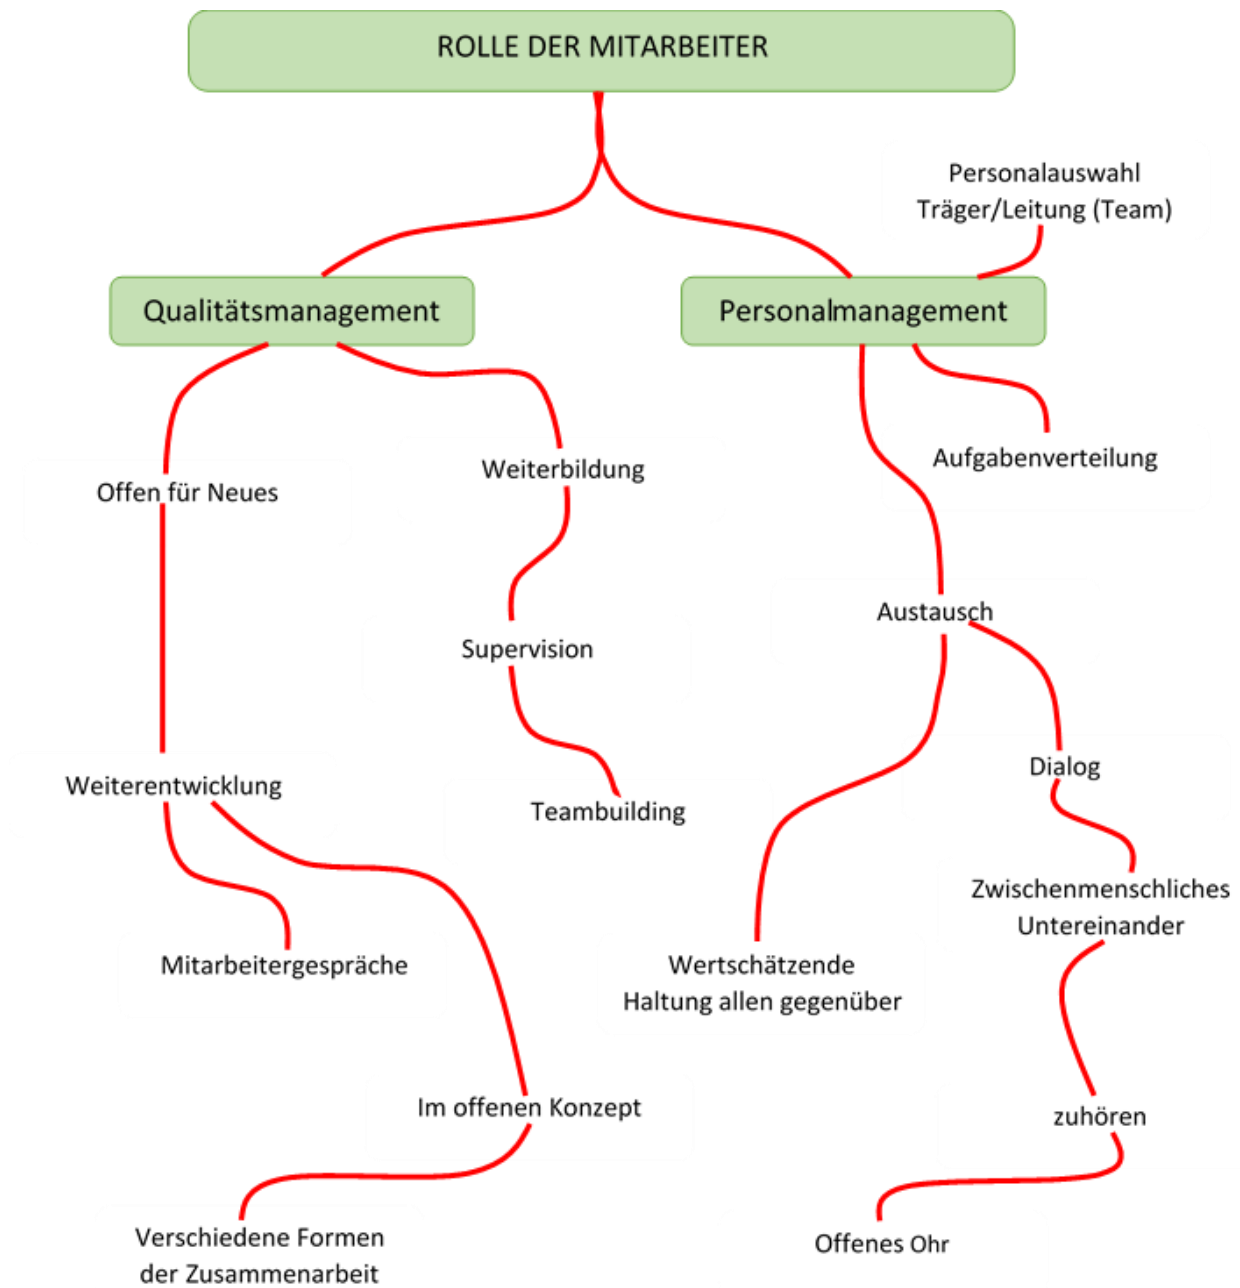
ROLLE DER MITARBEITER

Personalauswahl
Träger/Leitung (Team)

Qualitätsmanagement

Personalmanagement

Offen für Neues

Weiterbildung

Aufgabenverteilung

Austausch

Supervision

Dialog

Weiterentwicklung

Teambuilding

Zwischenmenschliches Untereinander

Mitarbeitergespräche

Wertschätzende Haltung allen gegenüber

Im offenen Konzept

zuhören

Verschiedene Formen der Zusammenarbeit

Offenes Ohr